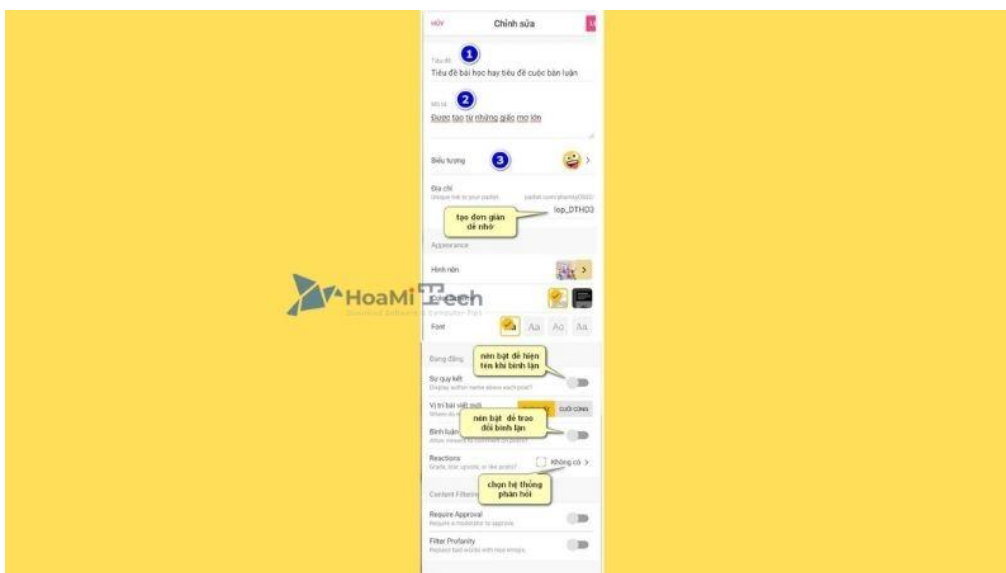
HỦY Chỉnh sửa

Tiêu đề 1
Tiêu đề bài học hay tiêu đề cuộc bàn luận

Mô tả 2
Được tạo từ những giấc mơ lớn

Biểu tượng 3

Địa chỉ
Unique link to your padlet. padlet.com/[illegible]
lop_DTH03
tạo đơn giản dễ nhớ

Appearance

Hình nền

HoaMi Tech
Download Software & Computer Tips

Font Aa Aa Aa

Đăng đăng

nên bật để hiện tên khi bình luận
Sự quy kết
Display author name above each post

Vị trí bài viết mới
CUỐI CÙNG

nên bật để trao đổi bình luận
Bình luận
Allow viewers to comment on posts

Reactions
Grade, star, upvote, or like posts? Không có >

chọn hệ thống phản hồi

Content Filtering

Require Approval
Require a moderator to approve

Filter Profanity
Replace bad words with nice emojis